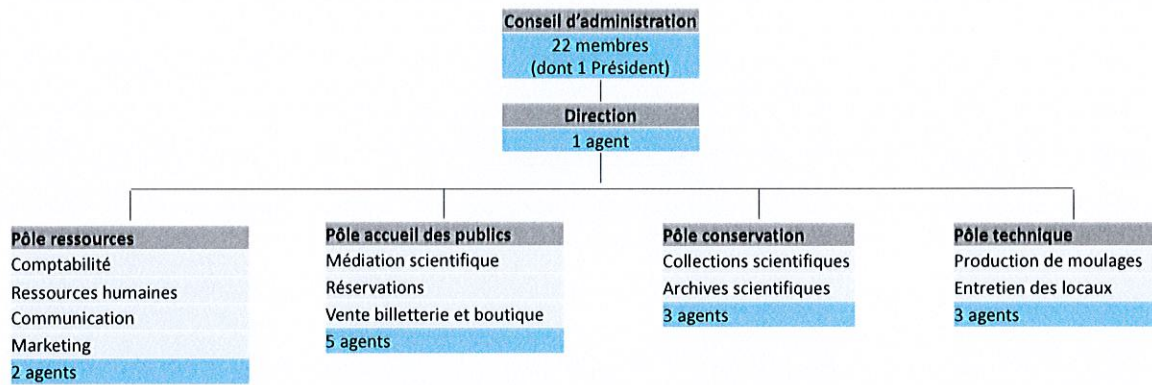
Conseil d'administration
22 membres
(dont 1 Président)

Direction
1 agent

Pôle ressources
Comptabilité
Ressources humaines
Communication
Marketing
2 agents

Pôle accueil des publics
Médiation scientifique
Réservations
Vente billetterie et boutique
5 agents

Pôle conservation
Collections scientifiques
Archives scientifiques
3 agents

Pôle technique
Production de moulages
Entretien des locaux
3 agents